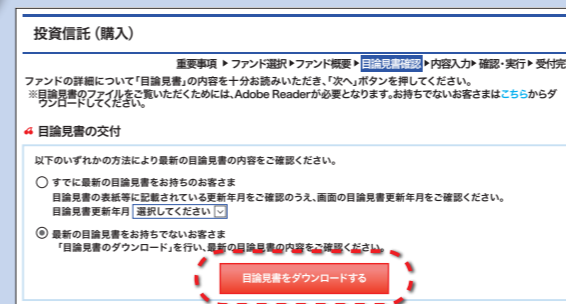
投資信託（購入）

重要事項 ▶ ファンド選択 ▶ ファンド概要 ▶ 目論見書確認 ▶ 内容入力 ▶ 確認・実行 ▶ 受付完

ファンドの詳細について「目論見書」の内容を十分お読みいただき、「次へ」ボタンを押してください。
※目論見書のファイルをご覧いただくためには、Adobe Readerが必要となります。お持ちでないお客さまはこちらからダウンロードしてください。

目論見書の交付

以下のいずれかの方法により最新の目論見書の内容をご確認ください。

すでに最新の目論見書をお持ちのお客さま
目論見書の表紙等に記載されている更新年月をご確認のうえ、画面の目論見書更新年月をご確認ください。
目論見書更新年月 選択してください

最新の目論見書をお持ちでないお客さま
「目論見書のダウンロード」を行い、最新の目論見書の内容をご確認ください。

目論見書をダウンロードする